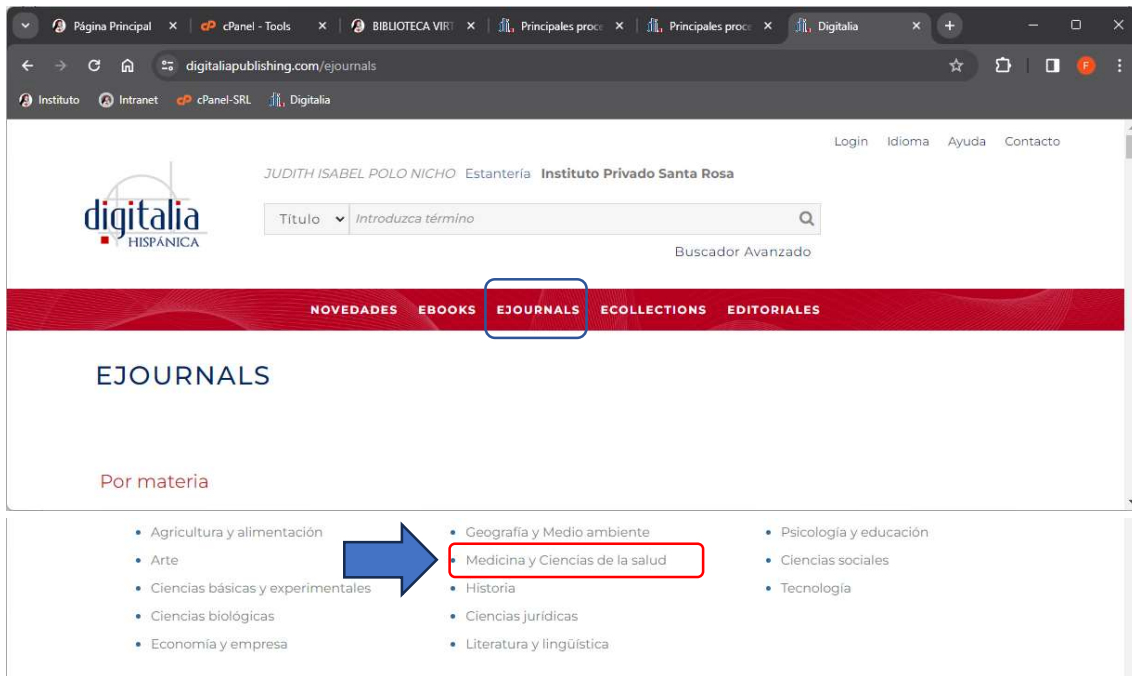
Página Principal × cPanel - Tools × BIBLIOTECA VIRT × Principales proc × Principales proc × Digitalia × +

digitaliapublishing.com/ejournals

Instituto Intranet cPanel-SRL Digitalia

Login Idioma Ayuda Contacto

JUDITH ISABEL POLO NICHO Estantería Instituto Privado Santa Rosa

digitalia HISPÁNICA

Título Introduzca término

Buscador Avanzado

NOVEDADES EBOOKS EJOURNALS ECOLLECTIONS EDITORIALES

EJOURNALS

Por materia

- Agricultura y alimentación
- Arte
- Ciencias básicas y experimentales
- Ciencias biológicas
- Economía y empresa

- Geografía y Medio ambiente
- Medicina y Ciencias de la salud
- Historia
- Ciencias jurídicas
- Literatura y lingüística

- Psicología y educación
- Ciencias sociales
- Tecnología